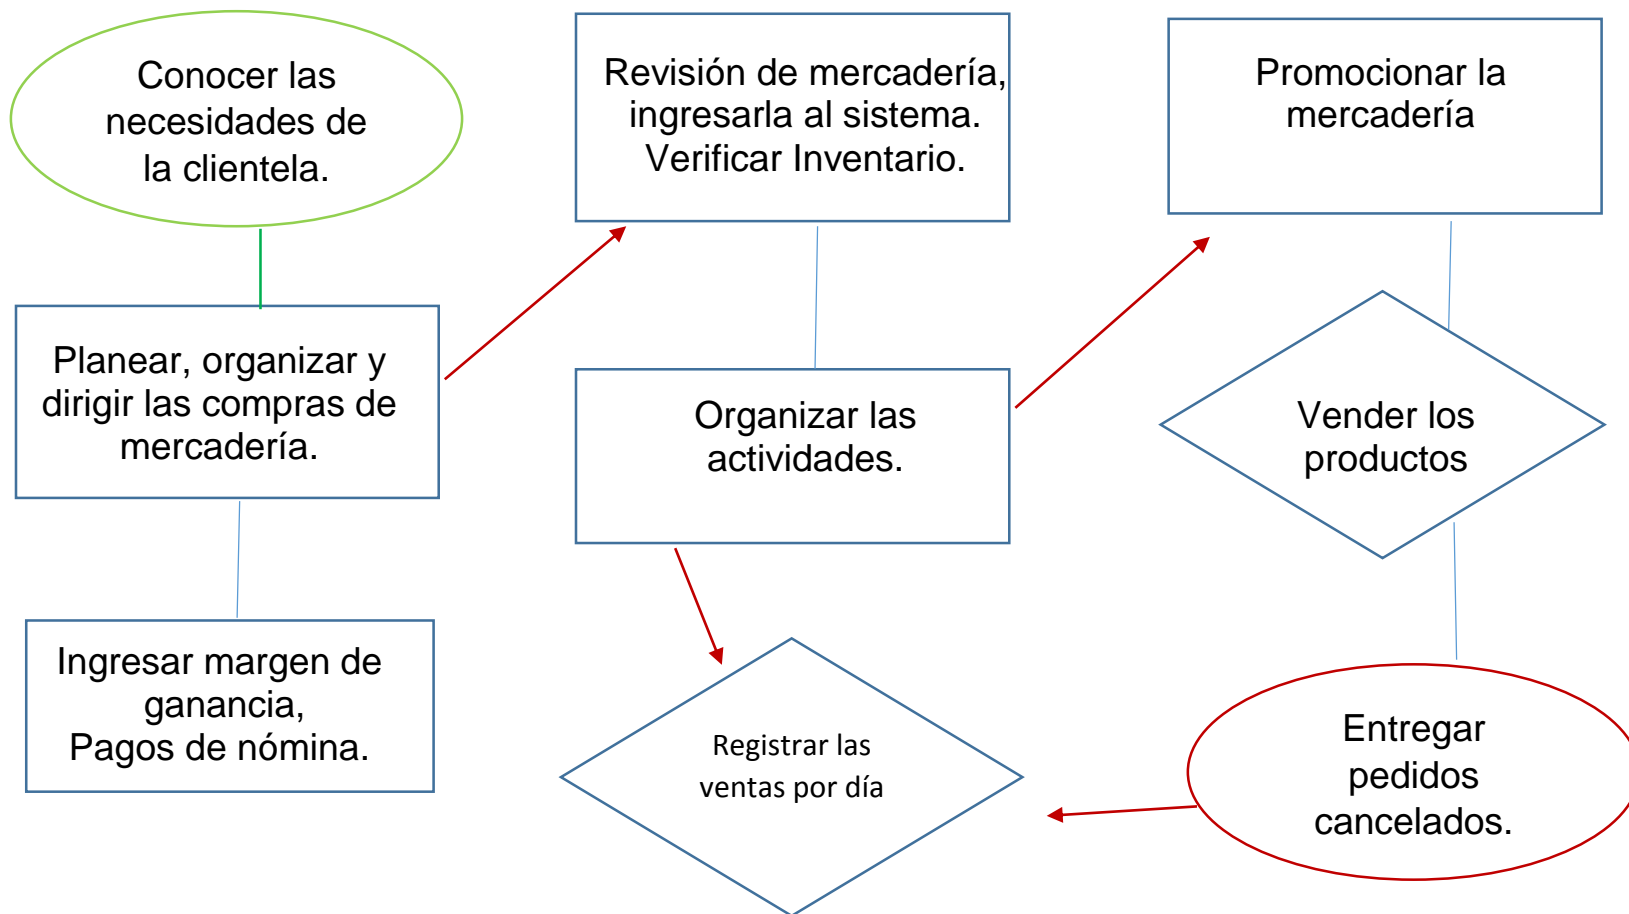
Conocer las necesidades de la clientela.

Planear, organizar y dirigir las compras de mercadería.

Ingresar margen de ganancia, Pagos de nómina.

Revisión de mercadería, ingresarla al sistema. Verificar Inventario.

Organizar las actividades.

Registrar las ventas por día

Promocionar la mercadería

Vender los productos

Entregar pedidos cancelados.